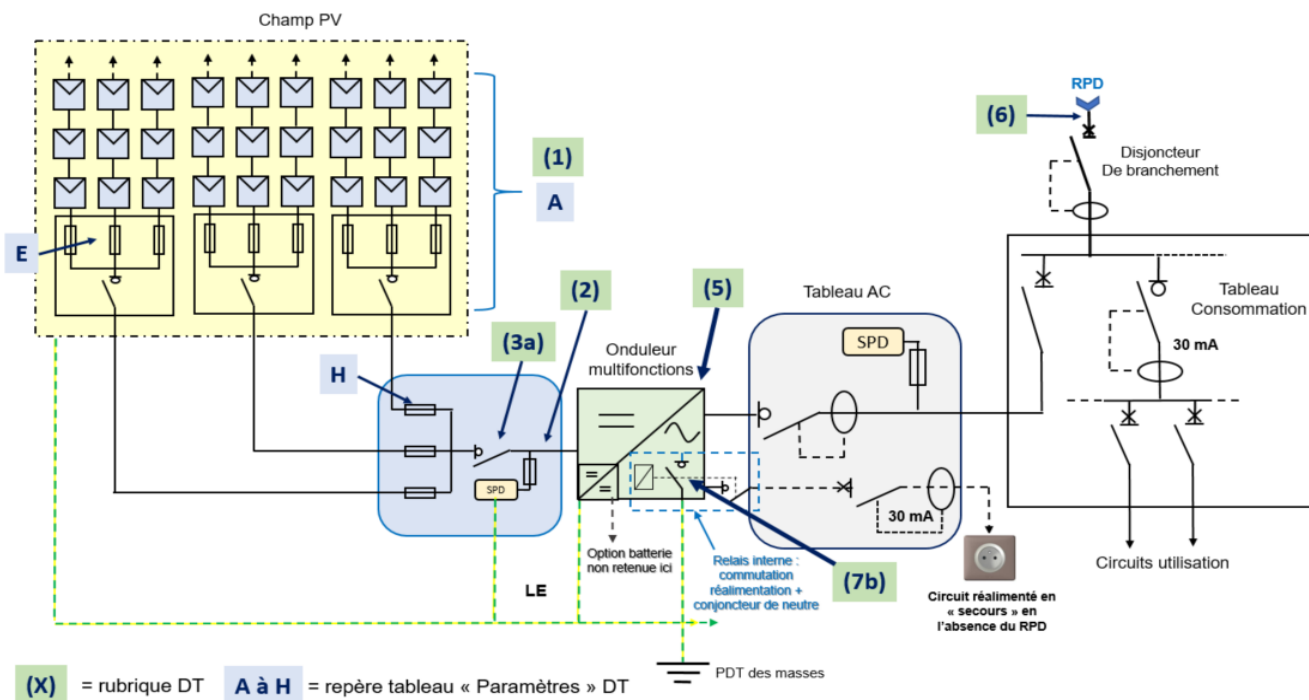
Champ PV

(1)

A

E

(6)

RPD

Disjoncteur
De branchement

Tableau
Consommation

30 mA

(2)

(5)

Tableau AC

SPD

(3a)

H

Onduleur
multifonctions

SPD

30 mA

Option batterie
non retenue ici

Relais interne :
commutation
réalimentation +
conjoncteur de neutre

(7b)

LE

Circuit réalimenté en « secours » en l'absence du RPD

Circuits utilisation

PDT des masses

(X) = rubrique DT   A à H = repère tableau « Paramètres » DT